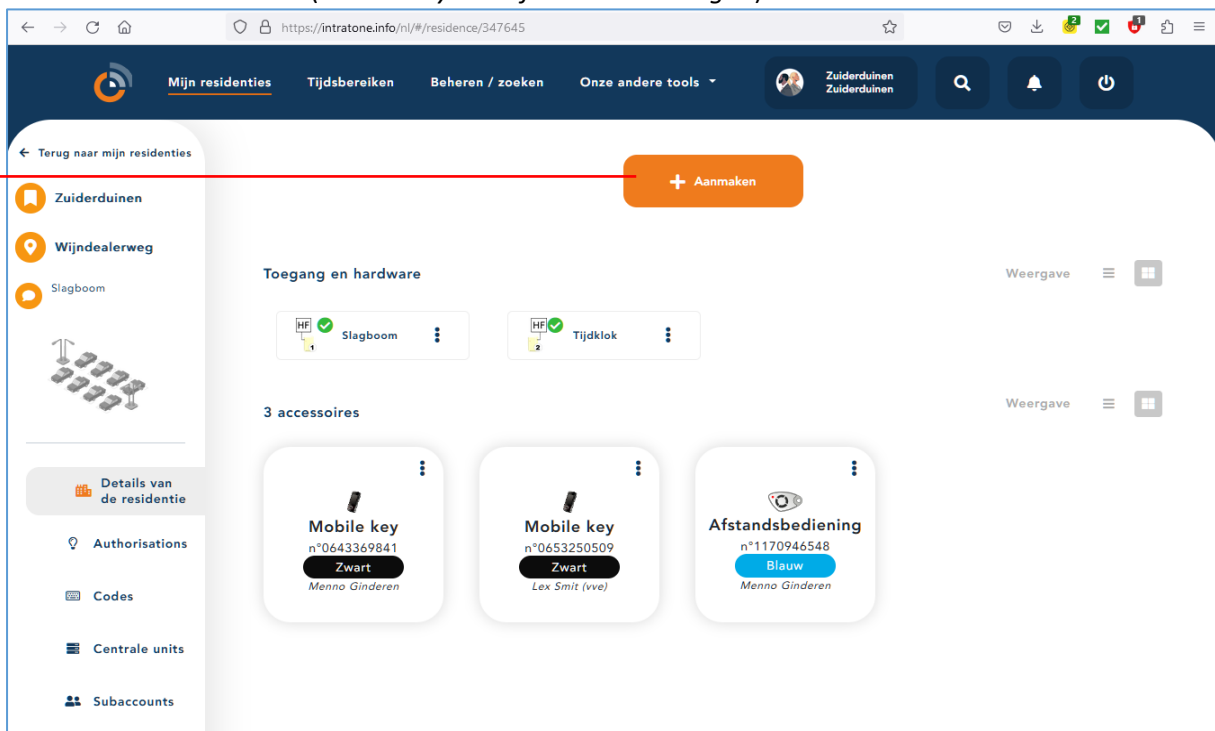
https://intratone.info/nl/#/residence/347645

Mijn residenties Tijdsbereiken Beheren / zoeken Onze andere tools

Zuiderduinen
Zuiderduinen

← Terug naar mijn residenties

Zuiderduinen

Wijndealerweg

Slagboom

Details van de residentie

Authorisations

Codes

Centrale units

Subaccounts

+ Aanmaken

Toegang en hardware

Weergave

HF 1 Slagboom

HF 2 Tijdklok

3 accessoires

Weergave

Mobile key
n°0643369841
Zwart
Menno Ginderen

Mobile key
n°0653250509
Zwart
Lex Smit (vve)

Afstandsbediening
n°1170946548
Blauw
Menno Ginderen